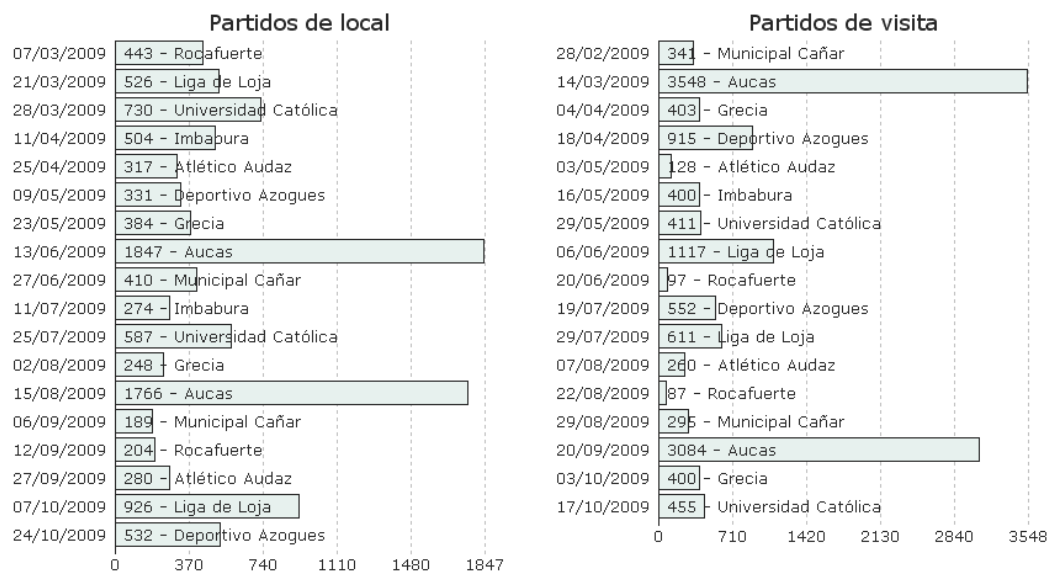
Partidos de local

07/03/2009 443 - Rocafuerte
21/03/2009 526 - Liga de Loja
28/03/2009 730 - Universidad Católica
11/04/2009 504 - Imbabura
25/04/2009 317 - Atlético Audaz
09/05/2009 331 - Deportivo Azogues
23/05/2009 384 - Grecia
13/06/2009 1847 - Aucas
27/06/2009 410 - Municipal Cañar
11/07/2009 274 - Imbabura
25/07/2009 587 - Universidad Católica
02/08/2009 248 - Grecia
15/08/2009 1766 - Aucas
06/09/2009 189 - Municipal Cañar
12/09/2009 204 - Rocafuerte
27/09/2009 280 - Atlético Audaz
07/10/2009 926 - Liga de Loja
24/10/2009 532 - Deportivo Azogues

0 370 740 1110 1480 1847

Partidos de visita

28/02/2009 341 - Municipal Cañar
14/03/2009 3548 - Aucas
04/04/2009 403 - Grecia
18/04/2009 915 - Deportivo Azogues
03/05/2009 128 - Atlético Audaz
16/05/2009 400 - Imbabura
29/05/2009 411 - Universidad Católica
06/06/2009 1117 - Liga de Loja
20/06/2009 97 - Rocafuerte
19/07/2009 552 - Deportivo Azogues
29/07/2009 611 - Liga de Loja
07/08/2009 260 - Atlético Audaz
22/08/2009 87 - Rocafuerte
29/08/2009 295 - Municipal Cañar
20/09/2009 3084 - Aucas
03/10/2009 400 - Grecia
17/10/2009 455 - Universidad Católica

0 710 1420 2130 2840 3548